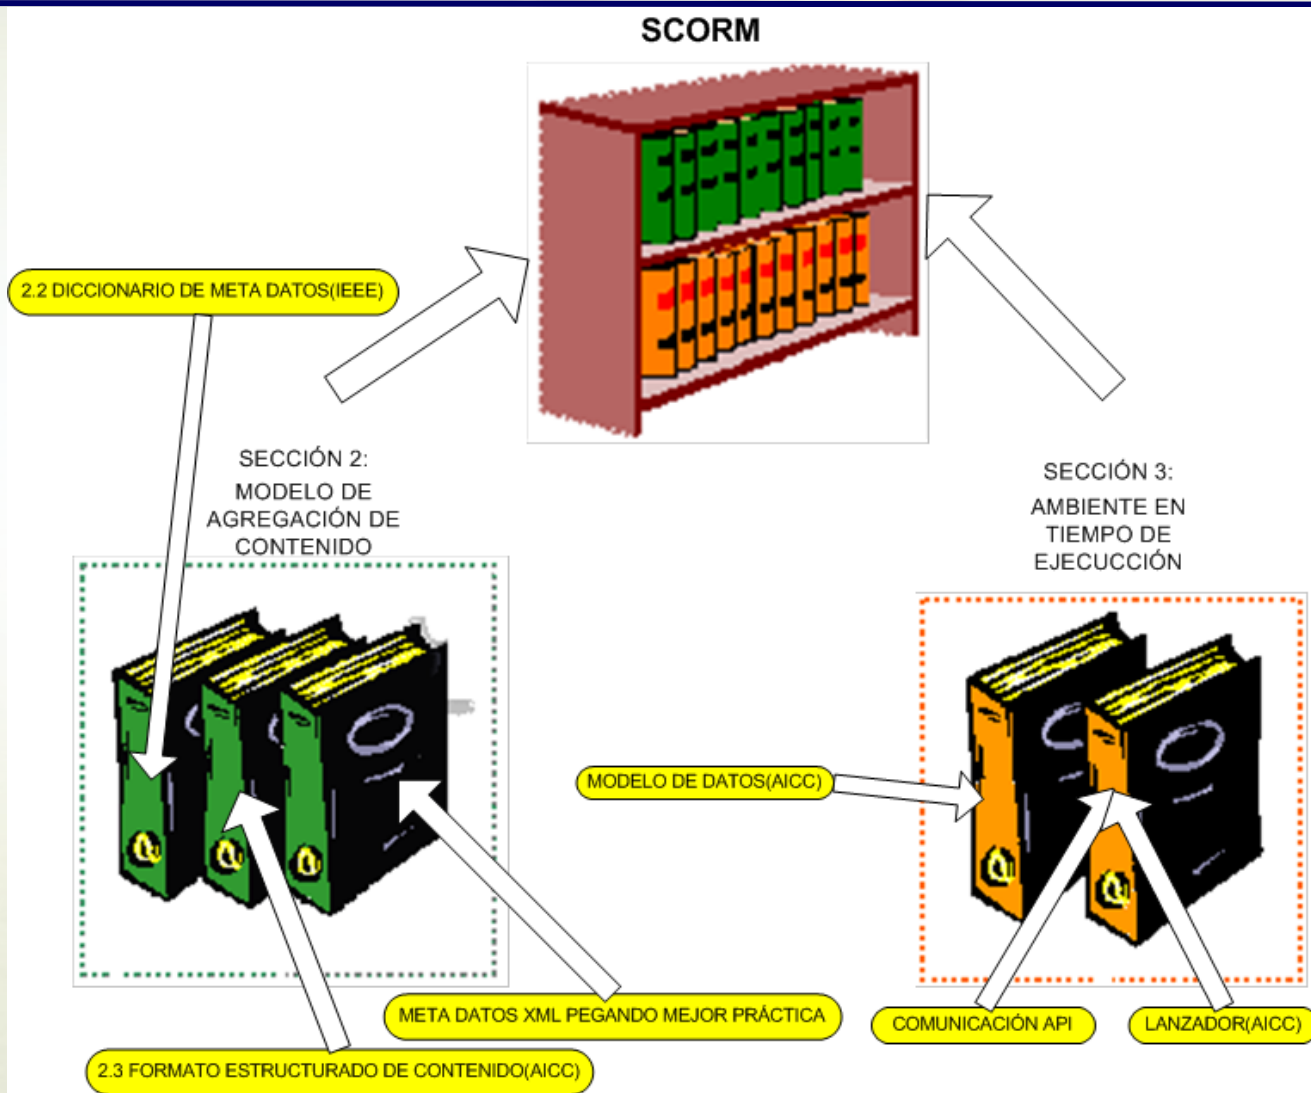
SCORM

2.2 DICCIONARIO DE META DATOS(IEEE)

SECCIÓN 2:
MODELO DE AGREGACIÓN DE CONTENIDO

SECCIÓN 3:
AMBIENTE EN TIEMPO DE EJECUCCIÓN

MODELO DE DATOS(AICC)

META DATOS XML PEGANDO MEJOR PRÁCTICA

COMUNICACIÓN API

LANZADOR(AICC)

2.3 FORMATO ESTRUCTURADO DE CONTENIDO(AICC)